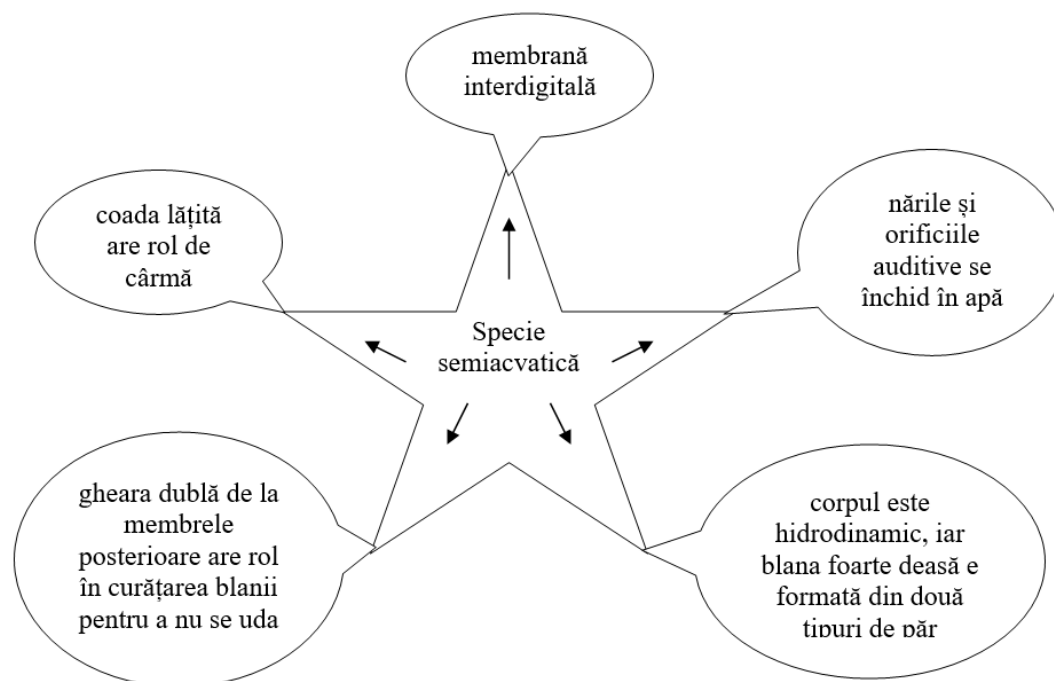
membrană interdigitală

coada lățită are rol de cârmă

nările și orificiile auditive se închid în apă

Specie semiacvatică

gheara dublă de la membrele posterioare are rol în curățarea blanii pentru a nu se uda

corpul este hidrodinamic, iar blana foarte deasă e formată din două tipuri de păr